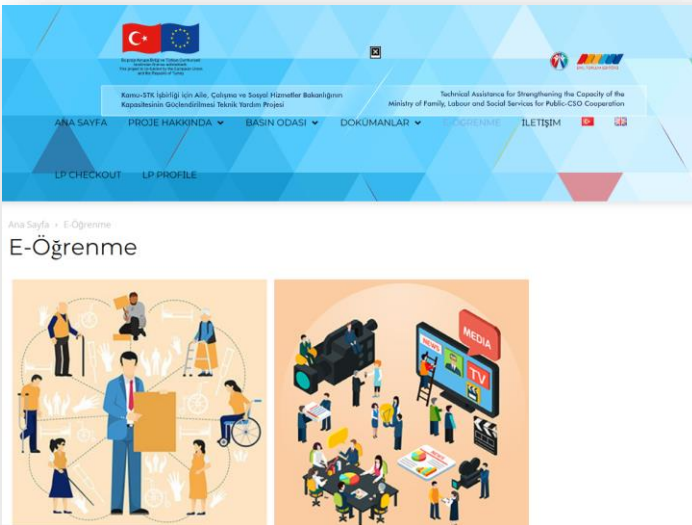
Bu proje Avrupa Birliği ve Türkiye Cumhuriyeti tarafından finanse edilmektedir.
This project is co-funded by the European Union and the Republic of Turkey

Kamu-STK İşbirliği için Aile, Çalışma ve Sosyal Hizmetler Bakanlığının Kapasitesinin Güçlendirilmesi Teknik Yardım Projesi

Technical Assistance for Strengthening the Capacity of the Ministry of Family, Labour and Social Services for Public-CSO Cooperation

ANA SAYFA PROJE HAKKINDA BASIN ODASI DOKÜMANLAR E-ÖĞRENME İLETİŞİM

LP CHECKOUT LP PROFILE

Ana Sayfa › E-Öğrenme

E-Öğrenme

MEDIA
NEWS
TV